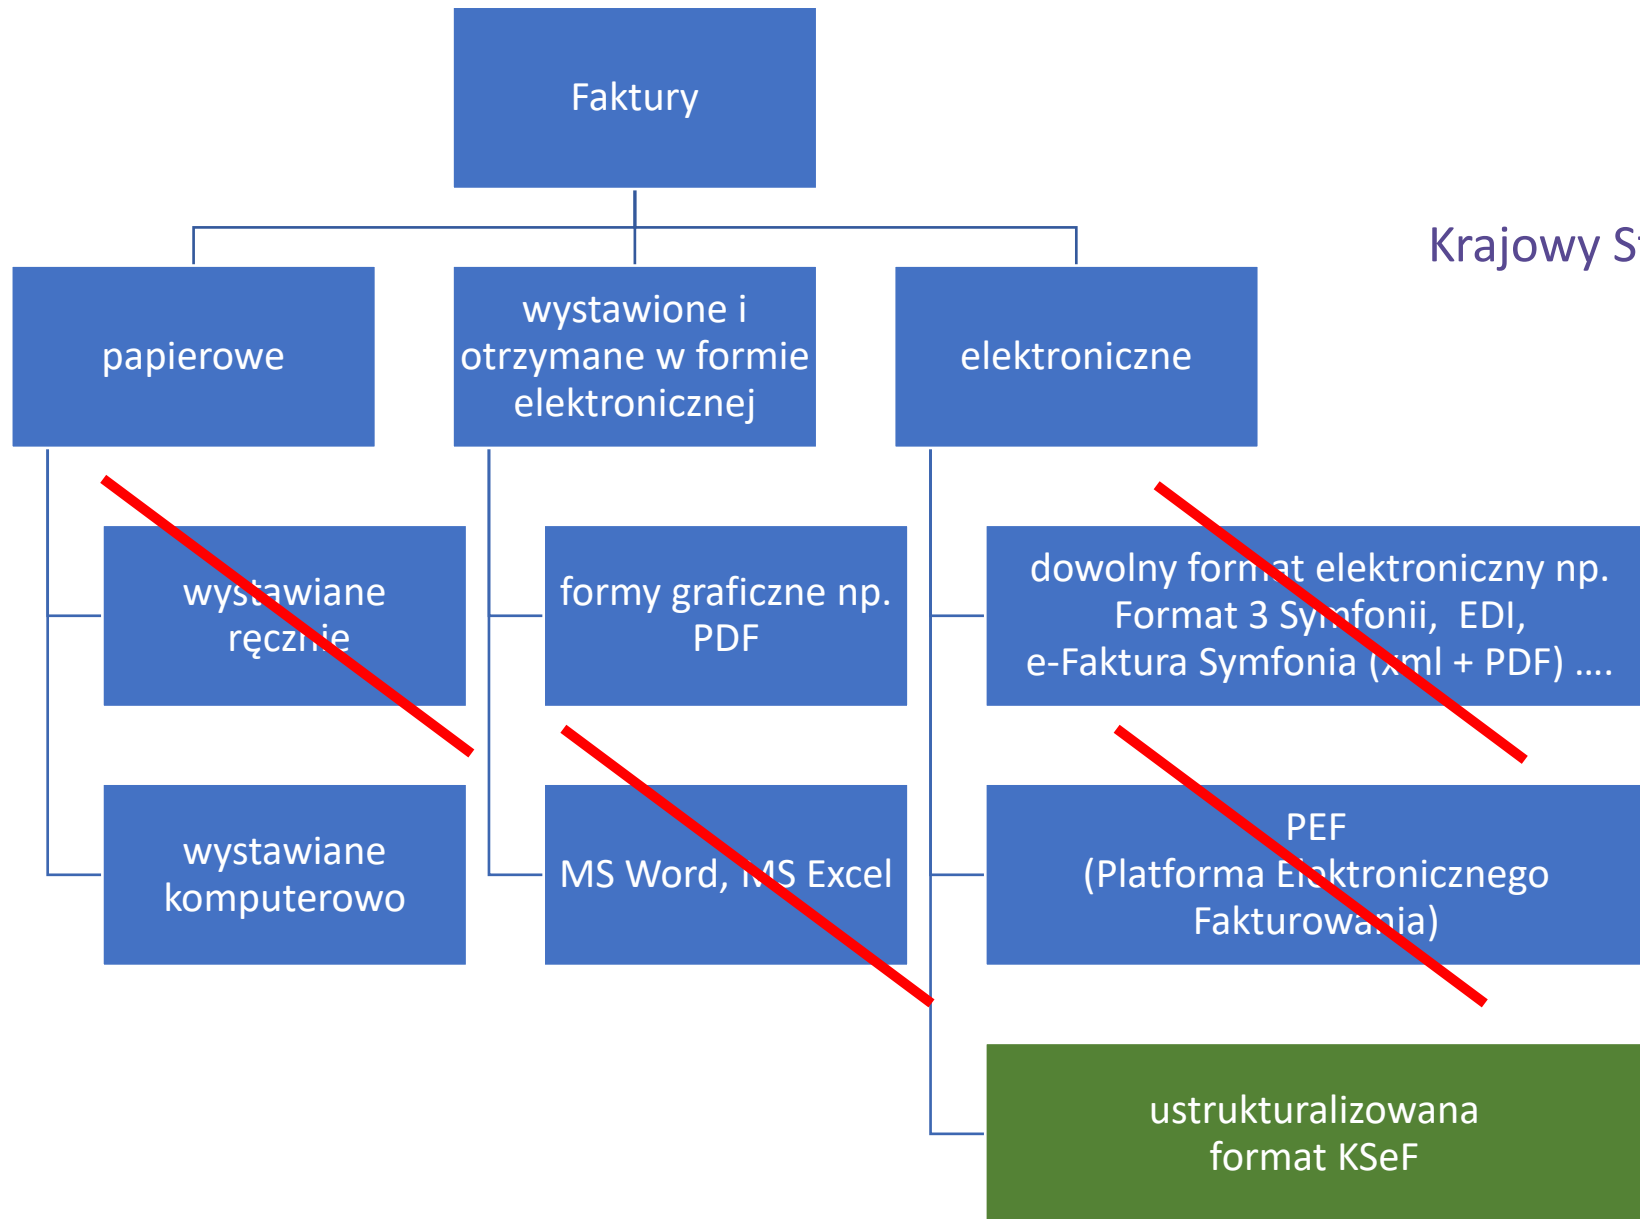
Faktury

Krajowy S

papierowe

wystawione i otrzymane w formie elektronicznej

elektroniczne

wystawiane ręcznie

formy graficzne np. PDF

dowolny format elektroniczny np. Format 3 Symfonii, EDI, e-Faktura Symfonia (xml + PDF) ….

wystawiane komputerowo

MS Word, MS Excel

PEF (Platforma Elektronicznego Fakturowania)

ustrukturalizowana format KSeF